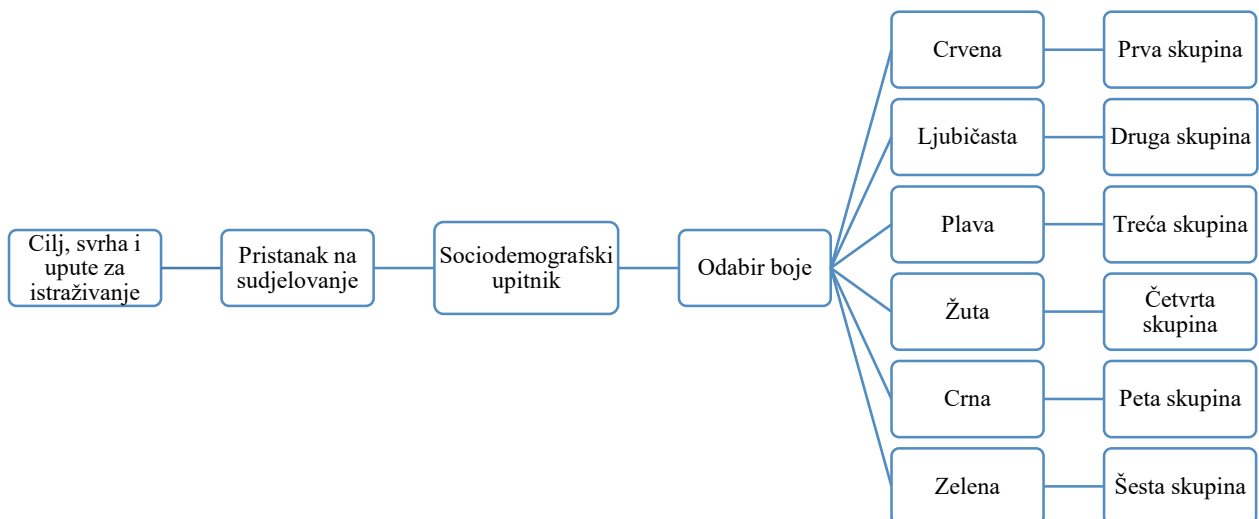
Cilj, svrha i upute za istraživanje

Pristanak na sudjelovanje

Sociodemografski upitnik

Odabir boje

Crvena

Prva skupina

Ljubičasta

Druga skupina

Plava

Treća skupina

Žuta

Četvrta skupina

Crna

Peta skupina

Zelena

Šesta skupina